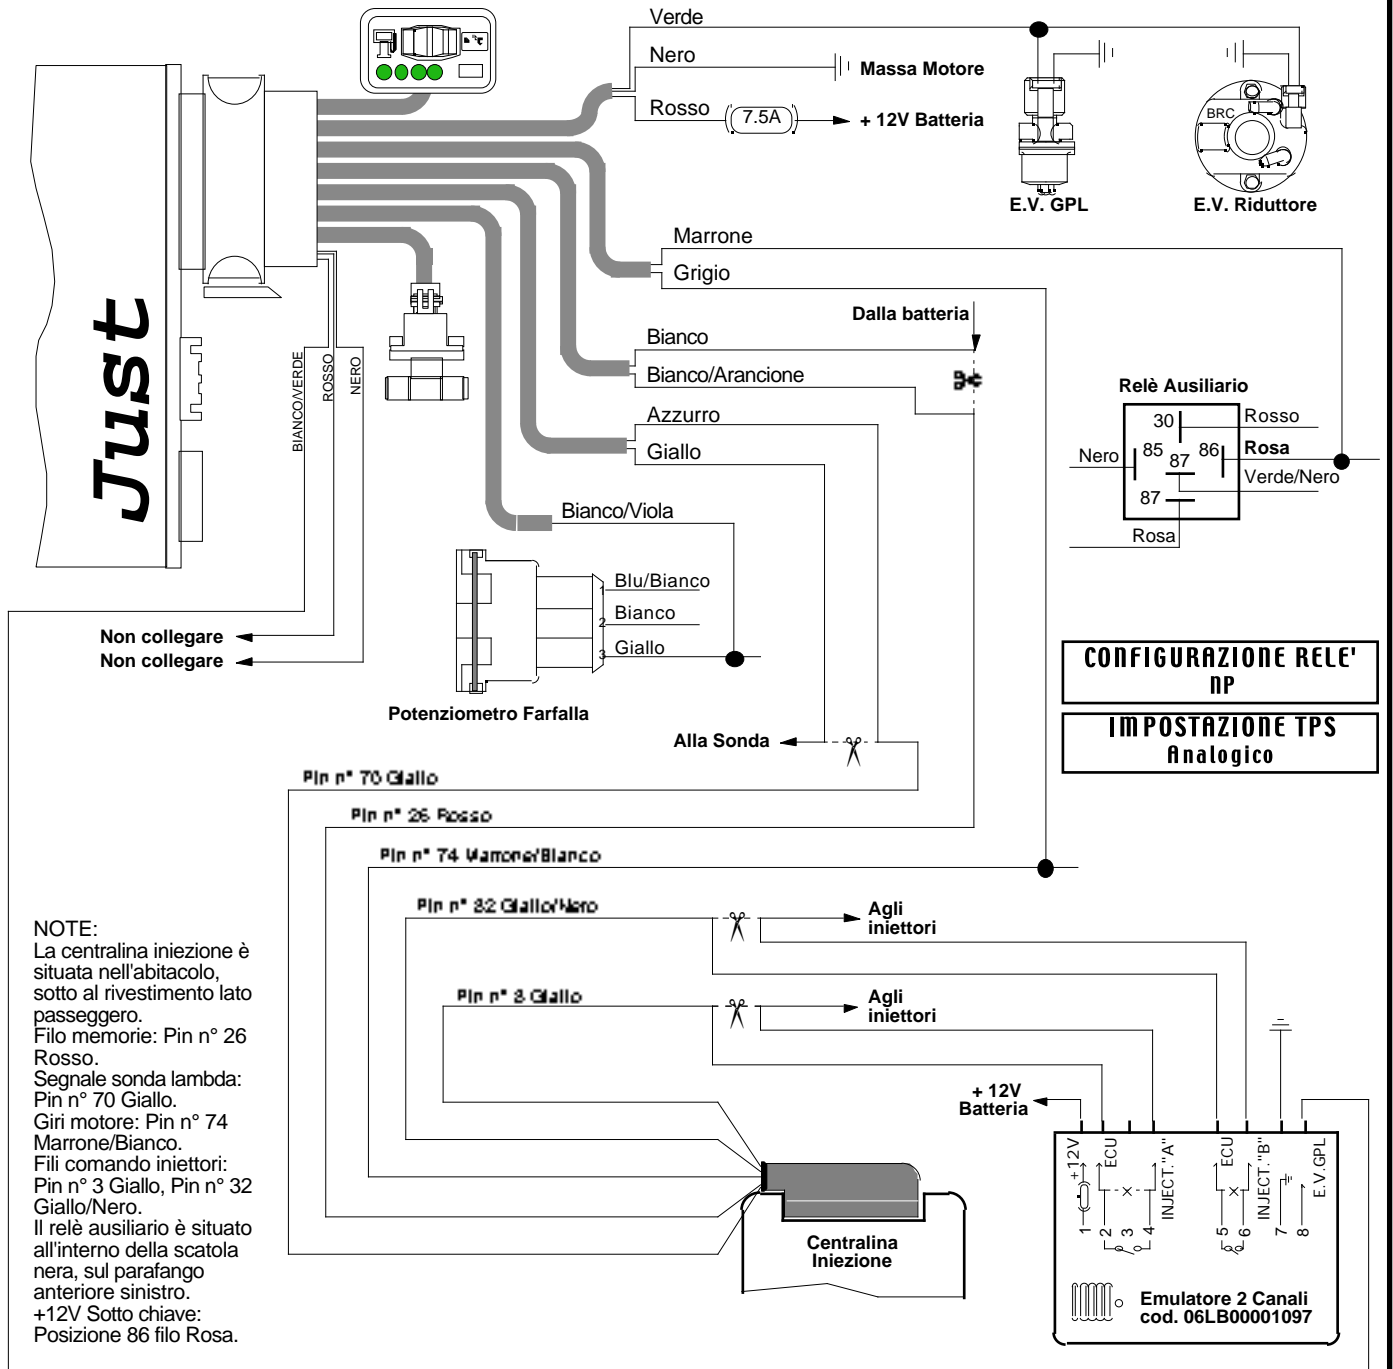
Verde
Nero
Massa Motore
Rosso
7.5A
+ 12V Batteria
E.V. GPL
BRC
E.V. Riduttore
Marrone
Grigio
Dalla batteria
Bianco
Bianco/Arancione
Azzurro
Giallo
Bianco/Viola
Just
BIANCO/VERDE
ROSSO
NERO
Relè Ausiliario
30
Rosso
Nero
85
87
86
Rosa
Verde/Nero
87
Rosa
Blu/Bianco
1
Bianco
2
Giallo
3
Non collegare
Non collegare
Potenziometro Farfalla
CONFIGURAZIONE RELE'
NP
IMPOSTAZIONE TPS
Analogico
Alla Sonda
Pin n° 70 Giallo
Pin n° 26 Rosso
Pin n° 74 Marrone/Bianco
Pin n° 82 Giallo/Nero
Agli iniettori
Pin n° 8 Giallo
Agli iniettori
NOTE:
La centralina iniezione è situata nell'abitacolo, sotto al rivestimento lato passeggero.
Filo memorie: Pin n° 26 Rosso.
Segnale sonda lambda: Pin n° 70 Giallo.
Giri motore: Pin n° 74 Marrone/Bianco.
Fili comando iniettori: Pin n° 3 Giallo, Pin n° 32 Giallo/Nero.
Il relè ausiliario è situato all'interno della scatola nera, sul parafango anteriore sinistro.
+12V Sotto chiave: Posizione 86 filo Rosa.
+ 12V Batteria
+12V
ECU
INJECT."A"
ECU
INJECT."B"
E.V.GPL
1
2
3
4
5
6
7
8
Centralina Iniezione
Emulatore 2 Canali
cod. 06LB00001097